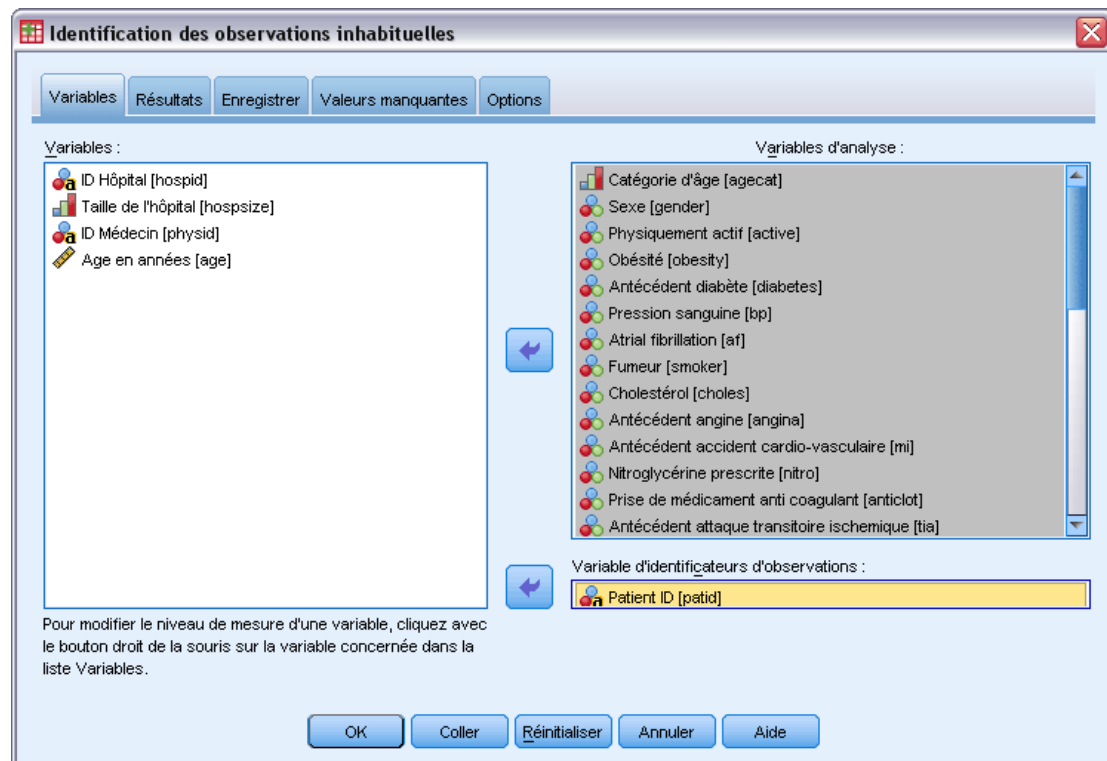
Identification des observations inhabituelles

Variables | Résultats | Enregistrer | Valeurs manquantes | Options

Variables :
ID Hôpital [hospid]
Taille de l'hôpital [hospsize]
ID Médecin [physid]
Age en années [age]

Variables d'analyse :
Catégorie d'âge [agecat]
Sexe [gender]
Physiquement actif [active]
Obésité [obesity]
Antécédent diabète [diabetes]
Pression sanguine [bp]
Atrial fibrillation [af]
Fumeur [smoker]
Cholestérol [choles]
Antécédent angine [angina]
Antécédent accident cardio-vasculaire [mi]
Nitroglycérine prescrite [nitro]
Prise de médicament anti coagulant [anticlot]
Antécédent attaque transitoire ischemique [tia]

Variable d'identificateurs d'observations :
Patient ID [patid]

Pour modifier le niveau de mesure d'une variable, cliquez avec le bouton droit de la souris sur la variable concernée dans la liste Variables.

OK | Coller | Réinitialiser | Annuler | Aide